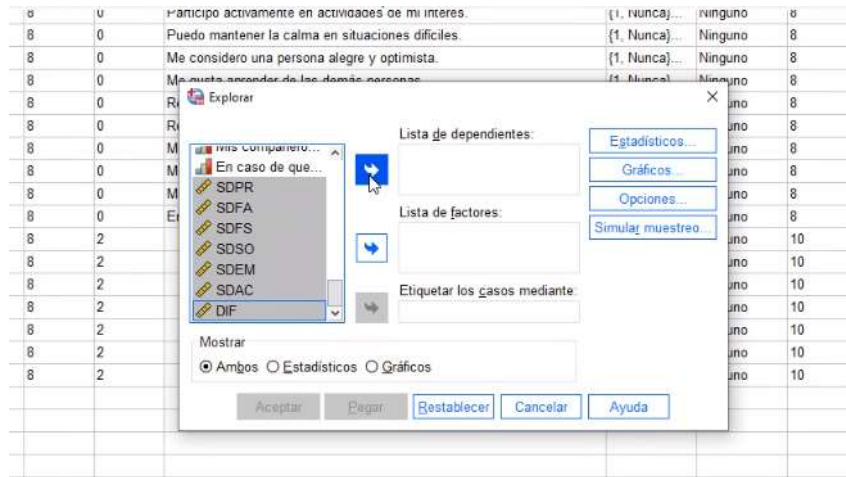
| 8 | 0 | Participo activamente en actividades de mi interes. | {1, Nunca}... | Ninguno | 8 |
|---|---|---|---|---|---|
| 8 | 0 | Puedo mantener la calma en situaciones dificiles. | {1, Nunca}... | Ninguno | 8 |
| 8 | 0 | Me considero una persona alegre y optimista. | {1, Nunca}... | Ninguno | 8 |
| 8 | 0 | Me gusta aprender de las demás personas. | {1, Nunca}... | Ninguno | 8 |
| 8 | 0 | R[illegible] | | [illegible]uno | 8 |
| 8 | 0 | R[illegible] | | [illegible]uno | 8 |
| 8 | 0 | M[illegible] | | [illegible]uno | 8 |
| 8 | 0 | M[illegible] | | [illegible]uno | 8 |
| 8 | 0 | M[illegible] | | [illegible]uno | 8 |
| 8 | 0 | E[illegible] | | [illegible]uno | 8 |
| 8 | 2 | | | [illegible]uno | 10 |
| 8 | 2 | | | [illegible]uno | 10 |
| 8 | 2 | | | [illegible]uno | 10 |
| 8 | 2 | | | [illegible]uno | 10 |
| 8 | 2 | | | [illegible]uno | 10 |
| 8 | 2 | | | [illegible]uno | 10 |
| 8 | 2 | | | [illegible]uno | 10 |

Explorar

Mis compañero...
En caso de que...
SDPR
SDFA
SDFS
SDSO
SDEM
SDAC
DIF

Lista de dependientes:
Lista de factores:
Etiquetar los casos mediante:

Estadísticos...
Gráficos...
Opciones...
Simular muestreo...

Mostrar
Ambos Estadísticos Gráficos

Aceptar Pegar Restablecer Cancelar Ayuda